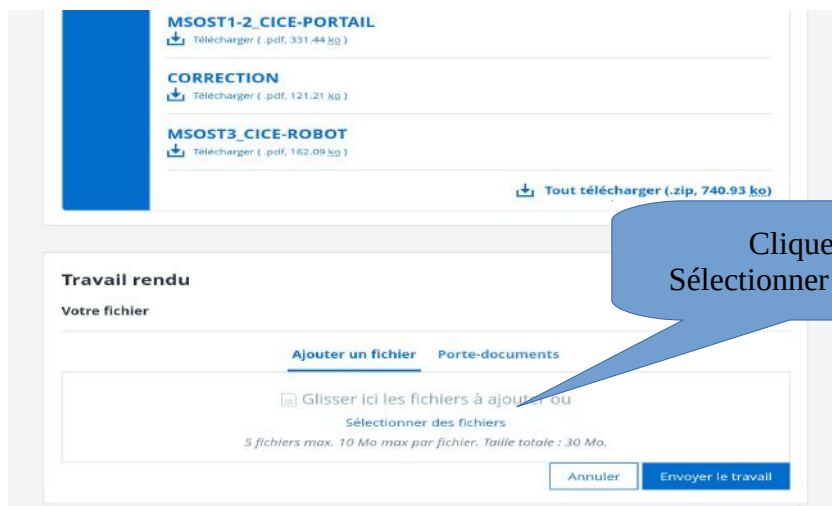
MSOST1-2_CICE-PORTAIL
Télécharger ( .pdf, 331.44 ko )

CORRECTION
Télécharger ( .pdf, 121.21 ko )

MSOST3_CICE-ROBOT
Télécharger ( .pdf, 162.09 ko )

Tout télécharger (.zip, 740.93 ko)

Clique
Sélectionner

Travail rendu

Votre fichier

Ajouter un fichier Porte-documents

Glisser ici les fichiers à ajouter ou
Sélectionner des fichiers
5 fichiers max. 10 Mo max par fichier. Taille totale : 30 Mo.

Annuler Envoyer le travail